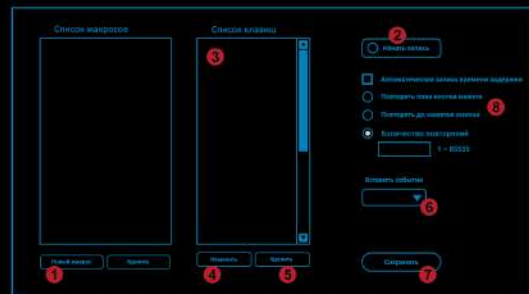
Список макросов

Список клавиш

2

Начать запись

3

Автоматическая запись времени задержки

8

Повторять пока нажата клавиша

Повторять до нажатия клавиши

Количество повторений

1 ~ 65535

Вставить событие

6

Новый макрос

Удалить

Изменить

Удалить

Сохранить

1

4

5

7